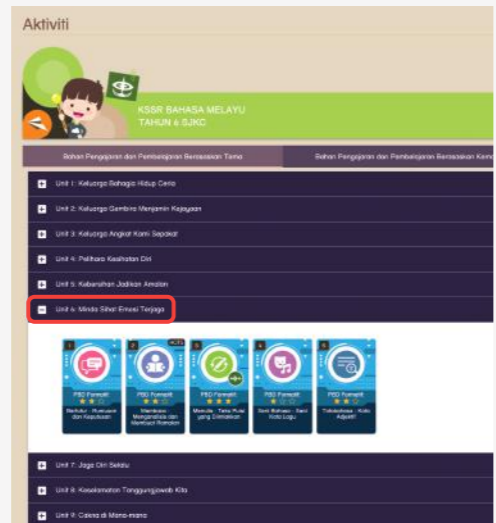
Aktiviti

KSSR BAHASA MELAYU
TAHUN 6 SJKC

Bahan Pengajaran dan Pembelajaran Berasaskan Tema

Bahan Pengajaran dan Pembelajaran Berasaskan Kem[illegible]

Unit 1: Keluarga Bahagia Hidup Ceria

Unit 2: Keluarga Gembira Menjamin Kejayaan

Unit 3: Keluarga Angkat Kami Sepakat

Unit 4: Pelihara Kesihatan Diri

Unit 5: Kebersihan Jadikan Amalan

Unit 6: Minda Sihat Emosi Terjaga

1
PBD Formatif
Berbalas - Rumusan dan Keputusan

2
PBD Formatif
Membaca, Menganalisis dan Membuat Rumusan

3
PBD Formatif
Menulis - Teka Pulut yang Diminatkan

4
PBD Formatif
Seni Bahasa - Seni Kata Lagu

5
PBD Formatif
Tatabahasa - Kata Adjektif

Unit 7: Jaga Diri Selalu

Unit 8: Keselamatan Tanggungjawab Kita

Unit 9: Celaka di Mana-mana